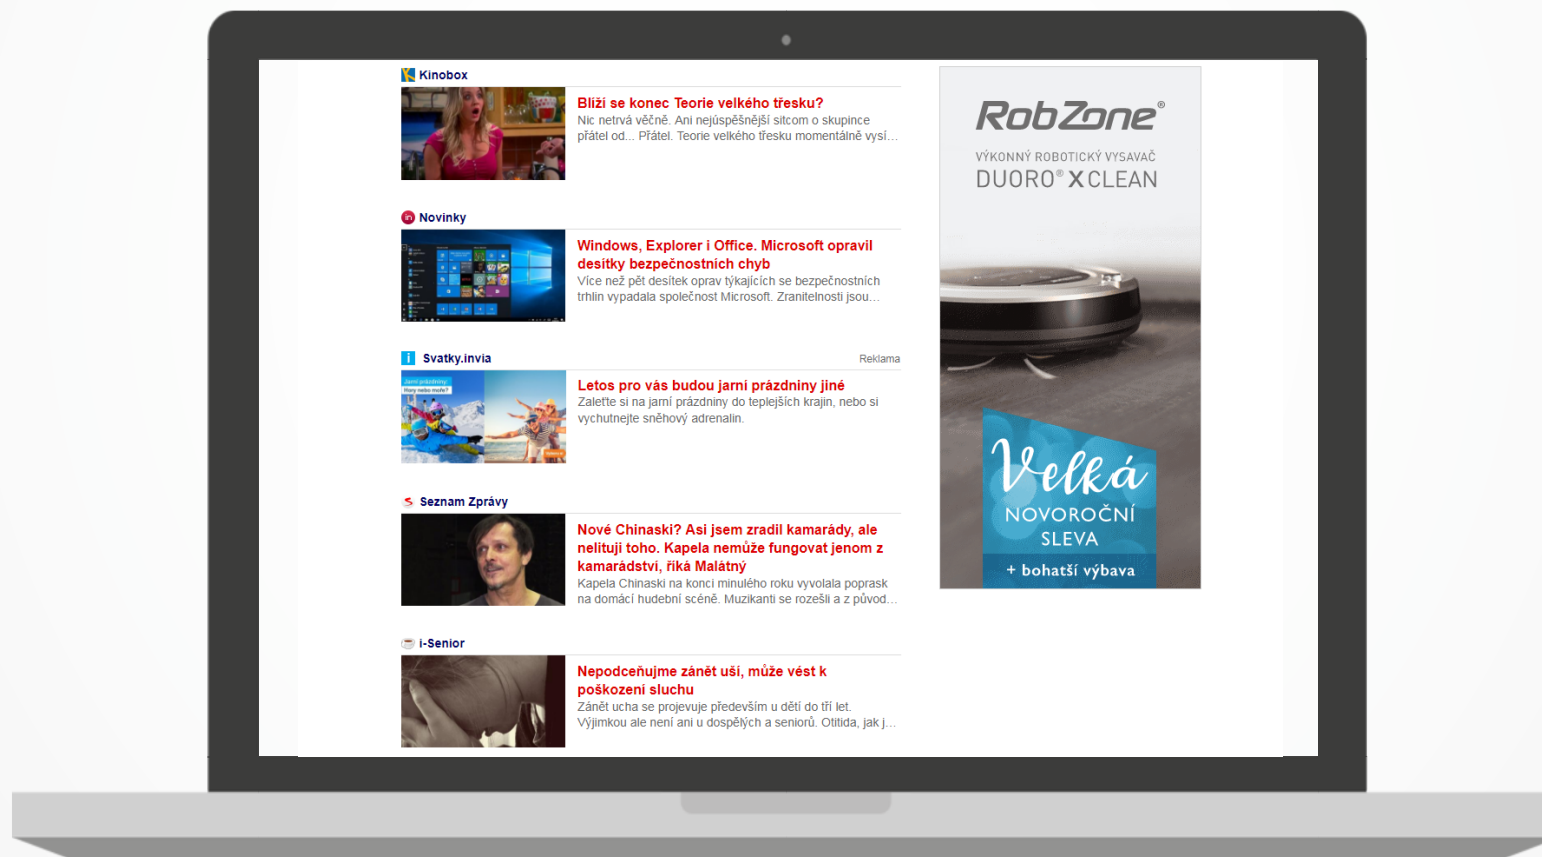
Kinobox

Blíží se konec Teorie velkého třesku?
Nic netrvá věčně. Ani nejúspěšnější sitcom o skupince přátel od... Přátel. Teorie velkého třesku momentálně vysí...

Novinky

Windows, Explorer i Office. Microsoft opravil desítky bezpečnostních chyb
Více než pět desítek oprav týkajících se bezpečnostních trhlin vypadala společnost Microsoft. Zranitelnosti jsou...

Svatky.invia
Reklama

Letos pro vás budou jarní prázdniny jiné
Zaleťte si na jarní prázdniny do teplejších krajin, nebo si vychutnejte sněhový adrenalin.

Seznam Zprávy

Nové Chinaski? Asi jsem zradil kamarády, ale nelituji toho. Kapela nemůže fungovat jenom z kamarádství, říká Malátný
Kapela Chinaski na konci minulého roku vyvolala poprask na domácí hudební scéně. Muzikanti se rozešli a z původ...

i-Senior

Nepodceňujme zánět uši, může vést k poškození sluchu
Zánět ucha se projevuje především u dětí do tří let. Výjimkou ale není ani u dospělých a seniorů. Otitida, jak j...

RobZone®
VÝKONNÝ ROBOTICKÝ VYSAVAČ
DUORO® X CLEAN

Velká
NOVOROČNÍ
SLEVA
+ bohatší výbava